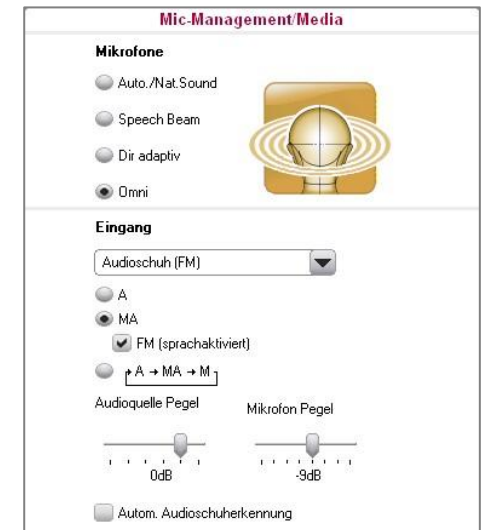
Mic-Management/Media

Mikrofone

Auto./Nat.Sound

Speech Beam

Dir adaptiv

Omni

Eingang

Audioschuh (FM)

A

MA

FM (sprachaktiviert)

A → MA → M

Audioquelle Pegel

Mikrofon Pegel

0dB

-9dB

Autom. Audioschuherkennung